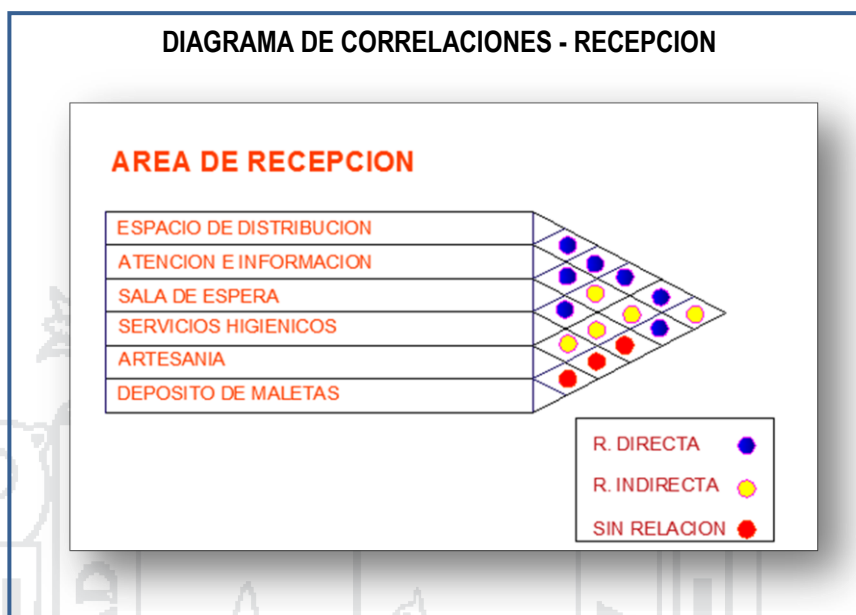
DIAGRAMA DE CORRELACIONES - RECEPCION

AREA DE RECEPCION

ESPACIO DE DISTRIBUCION
ATENCION E INFORMACION
SALA DE ESPERA
SERVICIOS HIGIENICOS
ARTESANIA
DEPOSITO DE MALETAS

R. DIRECTA
R. INDIRECTA
SIN RELACION